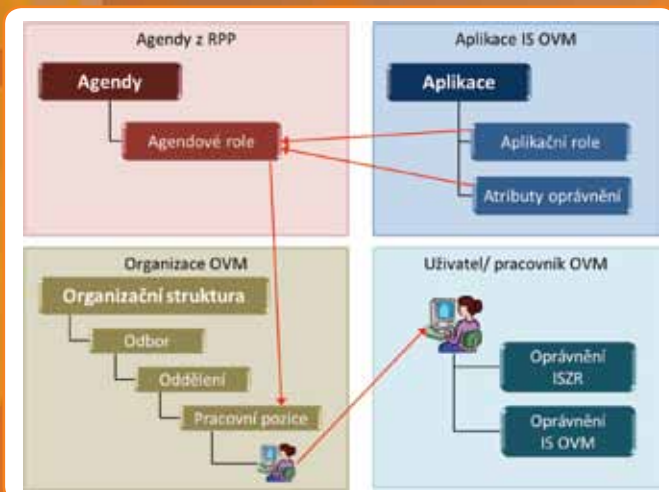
Agendy z RPP

Agendy

Agendové role

Aplikace IS OVM

Aplikace

Aplikační role

Atributy oprávnění

Organizace OVM

Organizační struktura

Odbor

Oddělení

Pracovní pozice

Uživatel/ pracovník OVM

Oprávnění ISZR

Oprávnění IS OVM